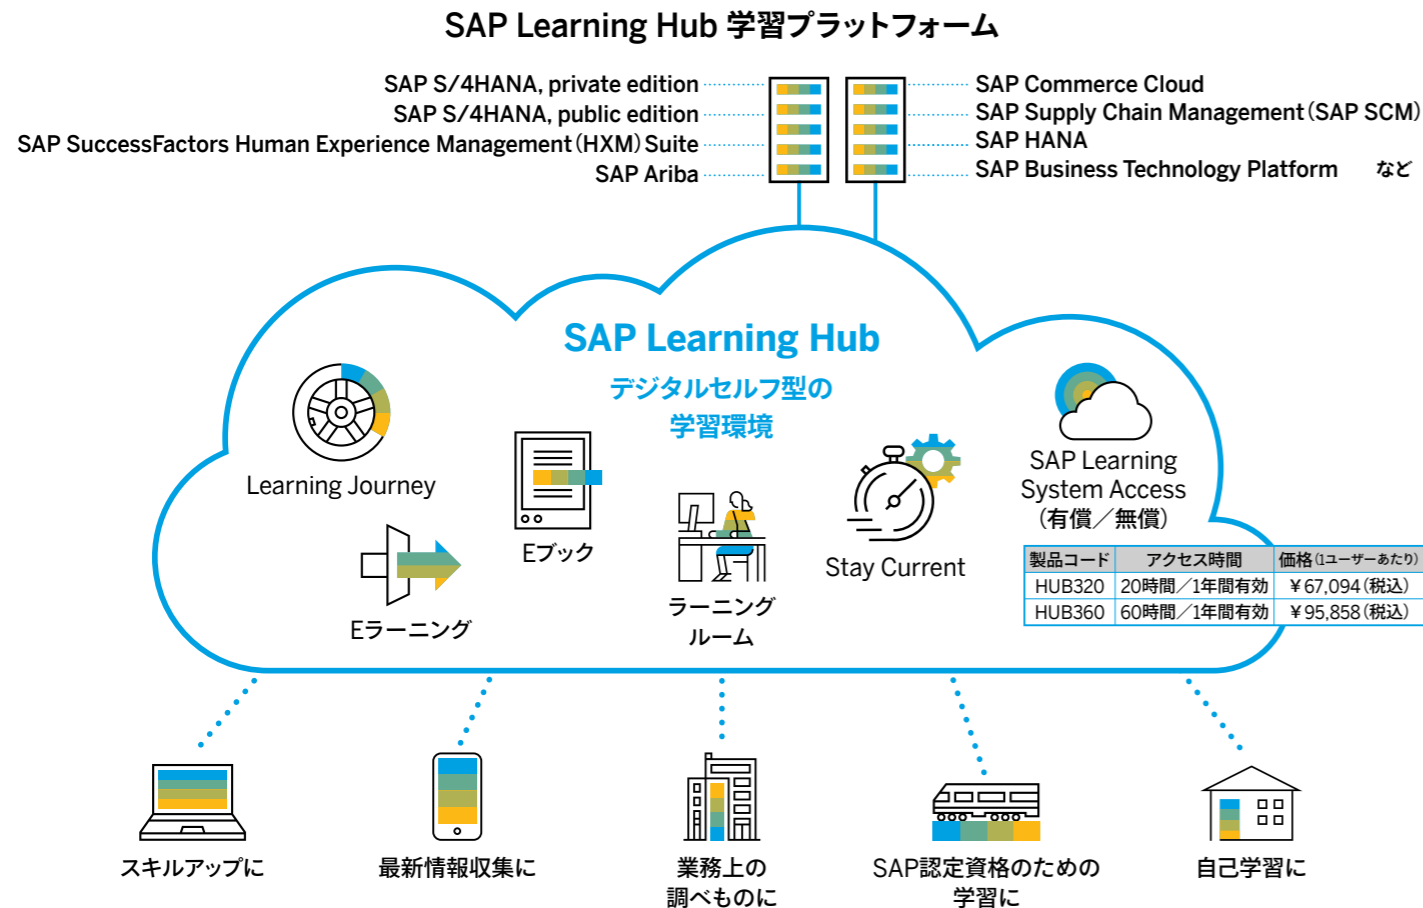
SAP Learning Hub 学習プラットフォーム

SAP S/4HANA, private edition
SAP S/4HANA, public edition
SAP SuccessFactors Human Experience Management (HXM) Suite
SAP Ariba

SAP Commerce Cloud
SAP Supply Chain Management (SAP SCM)
SAP HANA
SAP Business Technology Platform　など

SAP Learning Hub
デジタルセルフ型の
学習環境

Learning Journey

Eブック

Eラーニング

ラーニング
ルーム

Stay Current

SAP Learning
System Access
(有償／無償)

| 製品コード | アクセス時間 | 価格(1ユーザーあたり) |
|---|---|---|
| HUB320 | 20時間／1年間有効 | ￥67,094(税込) |
| HUB360 | 60時間／1年間有効 | ￥95,858(税込) |

スキルアップに

最新情報収集に

業務上の
調べものに

SAP認定資格のための
学習に

自己学習に